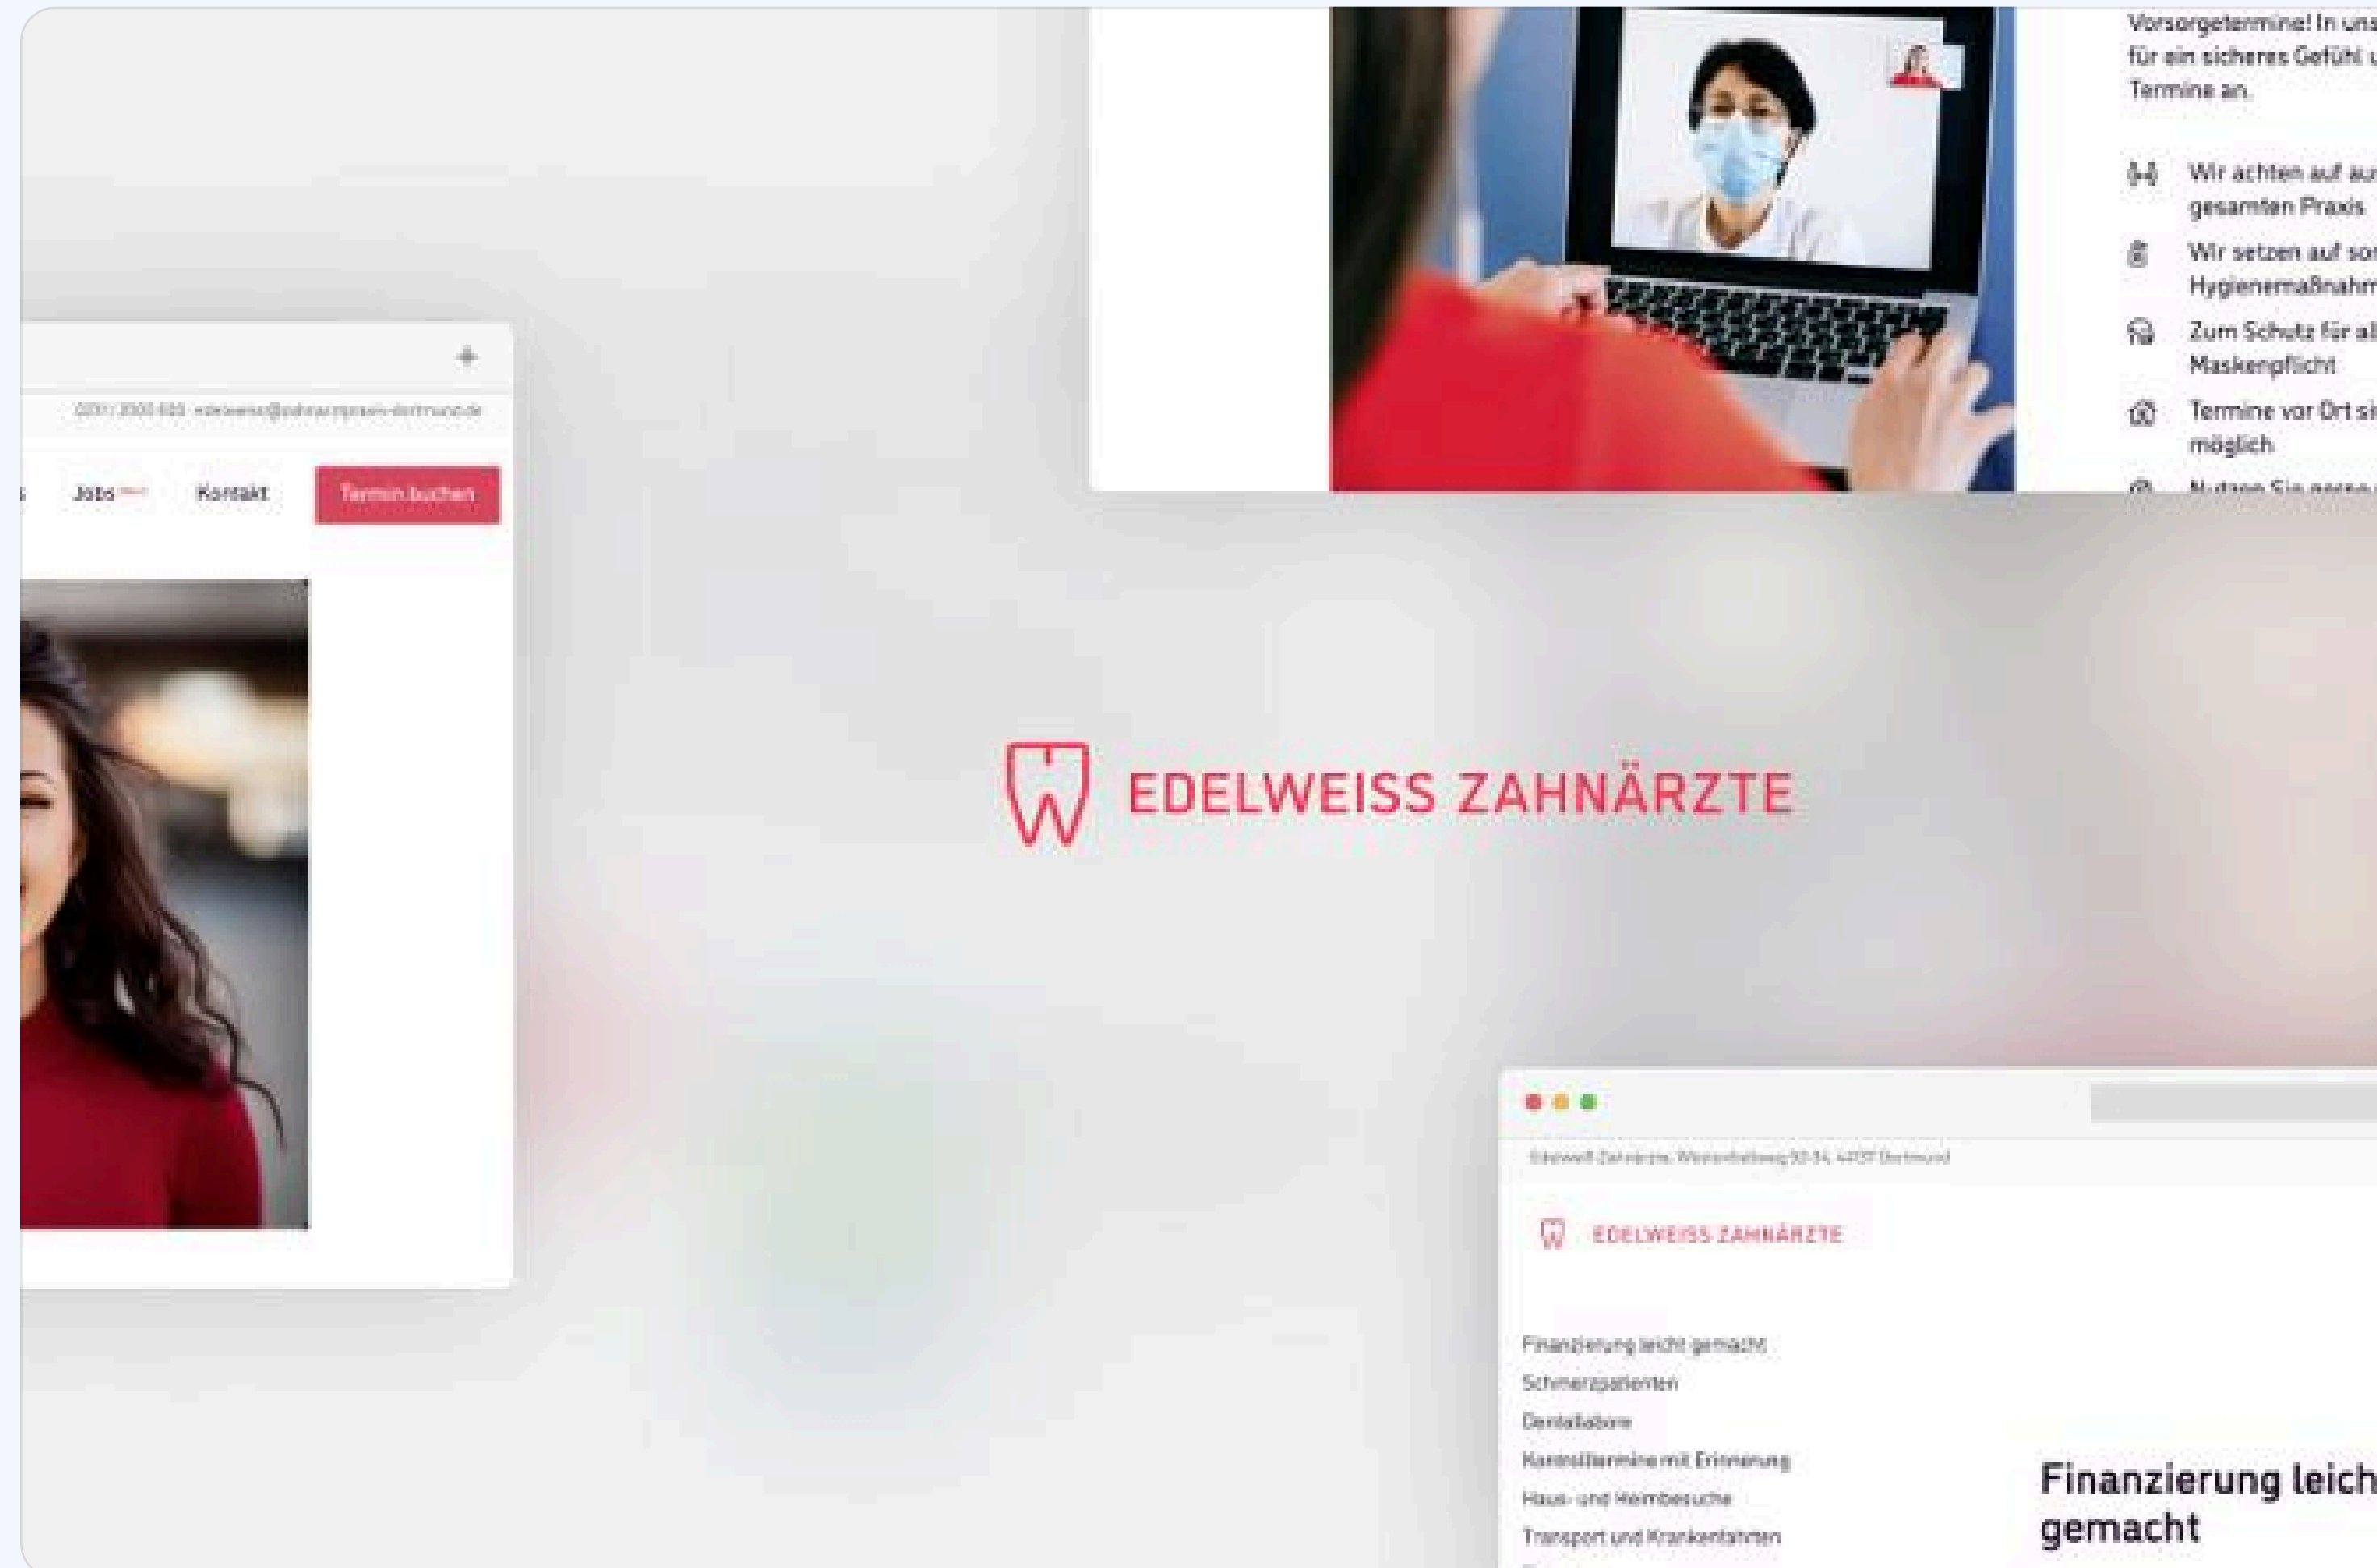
Vorsorgetermine! In uns
für ein sicheres Gefühl u
Termine an.

Wir achten auf au
gesamten Praxis

Wir setzen auf so
Hygienemaßnahm

Zum Schutz für al
Maskenpflicht

Termine vor Ort si
möglich

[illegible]

0231 / 2500 400 · edelweiss@zahnarztpraxis-dortmund.de

Jobs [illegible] Kontakt Termin buchen

EDELWEISS ZAHNÄRZTE

Edelweiß Zahnärzte, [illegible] 4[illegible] Dortmund

EDELWEISS ZAHNÄRZTE

Finanzierung leicht gemacht
Schmerzpatienten
Dentallabore
Kontrolltermine mit Erinnerung
Haus- und Heimbesuche
Transport und Krankenfahrten

Finanzierung leich
gemacht